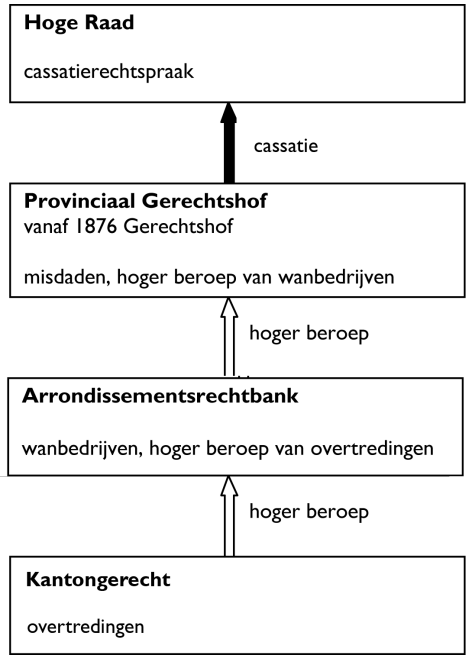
**Hoge Raad**

cassatierechtspraak

cassatie

**Provinciaal Gerechtshof**
vanaf 1876 Gerechtshof

misdaden, hoger beroep van wanbedrijven

hoger beroep

**Arrondissementsrechtbank**

wanbedrijven, hoger beroep van overtredingen

hoger beroep

**Kantongerecht**

overtredingen